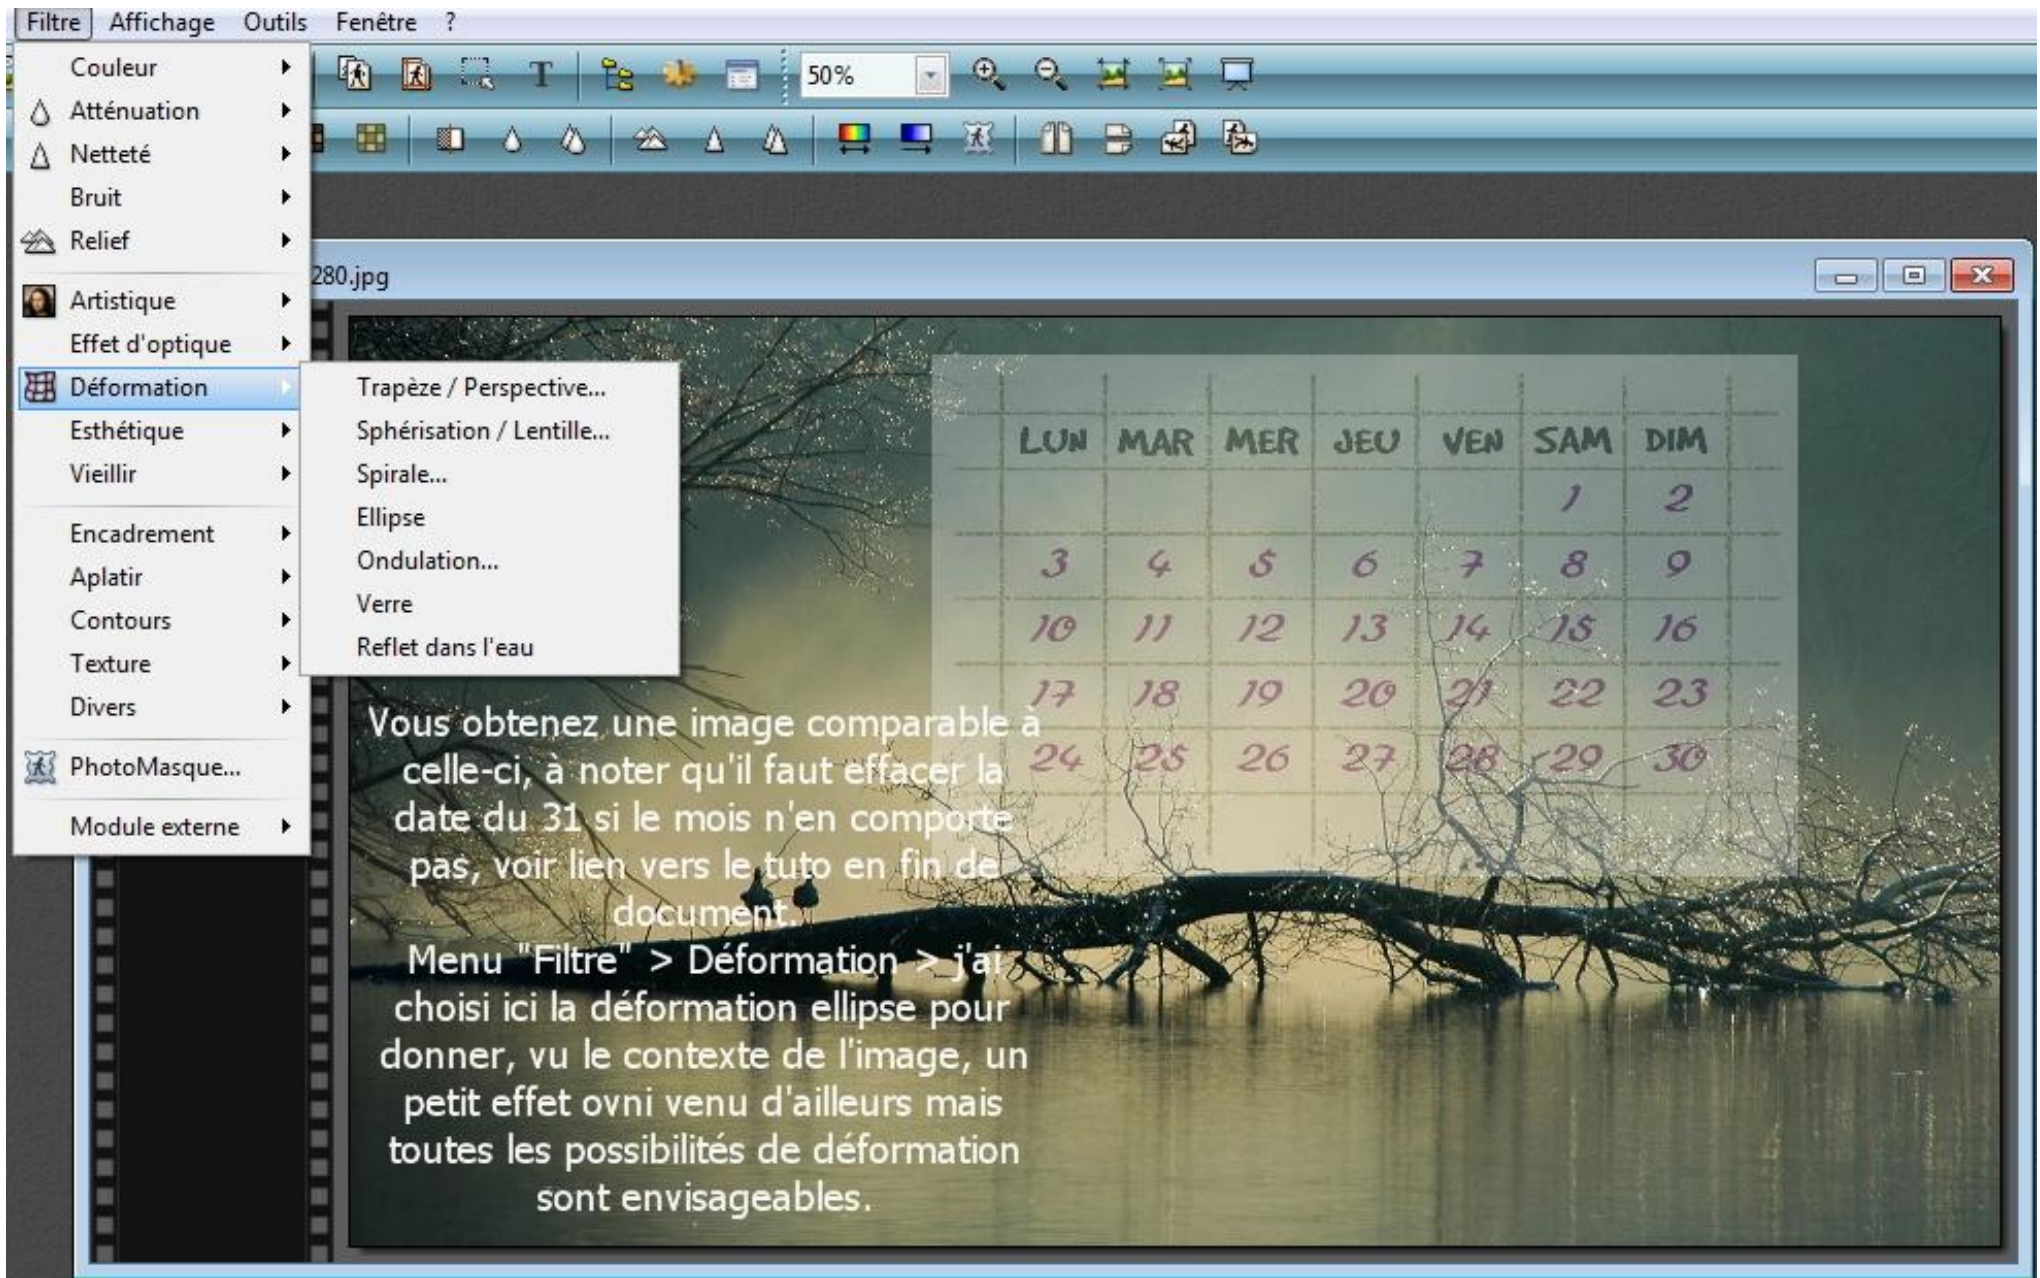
Filtre Affichage Outils Fenêtre ?

Couleur
Atténuation
Netteté
Bruit
Relief
Artistique
Effet d'optique
Déformation
Esthétique
Vieillir
Encadrement
Aplatir
Contours
Texture
Divers
PhotoMasque...
Module externe

Trapèze / Perspective...
Sphérisation / Lentille...
Spirale...
Ellipse
Ondulation...
Verre
Reflet dans l'eau

50%

280.jpg

| LUN | MAR | MER | JEU | VEN | SAM | DIM |
|---|---|---|---|---|---|---|
| | | | | | 1 | 2 |
| 3 | 4 | 5 | 6 | 7 | 8 | 9 |
| 10 | 11 | 12 | 13 | 14 | 15 | 16 |
| 17 | 18 | 19 | 20 | 21 | 22 | 23 |
| 24 | 25 | 26 | 27 | 28 | 29 | 30 |

Vous obtenez une image comparable à celle-ci, à noter qu'il faut effacer la date du 31 si le mois n'en comporte pas, voir lien vers le tuto en fin de document.
Menu "Filtre" > Déformation > j'ai choisi ici la déformation ellipse pour donner, vu le contexte de l'image, un petit effet ovni venu d'ailleurs mais toutes les possibilités de déformation sont envisageables.